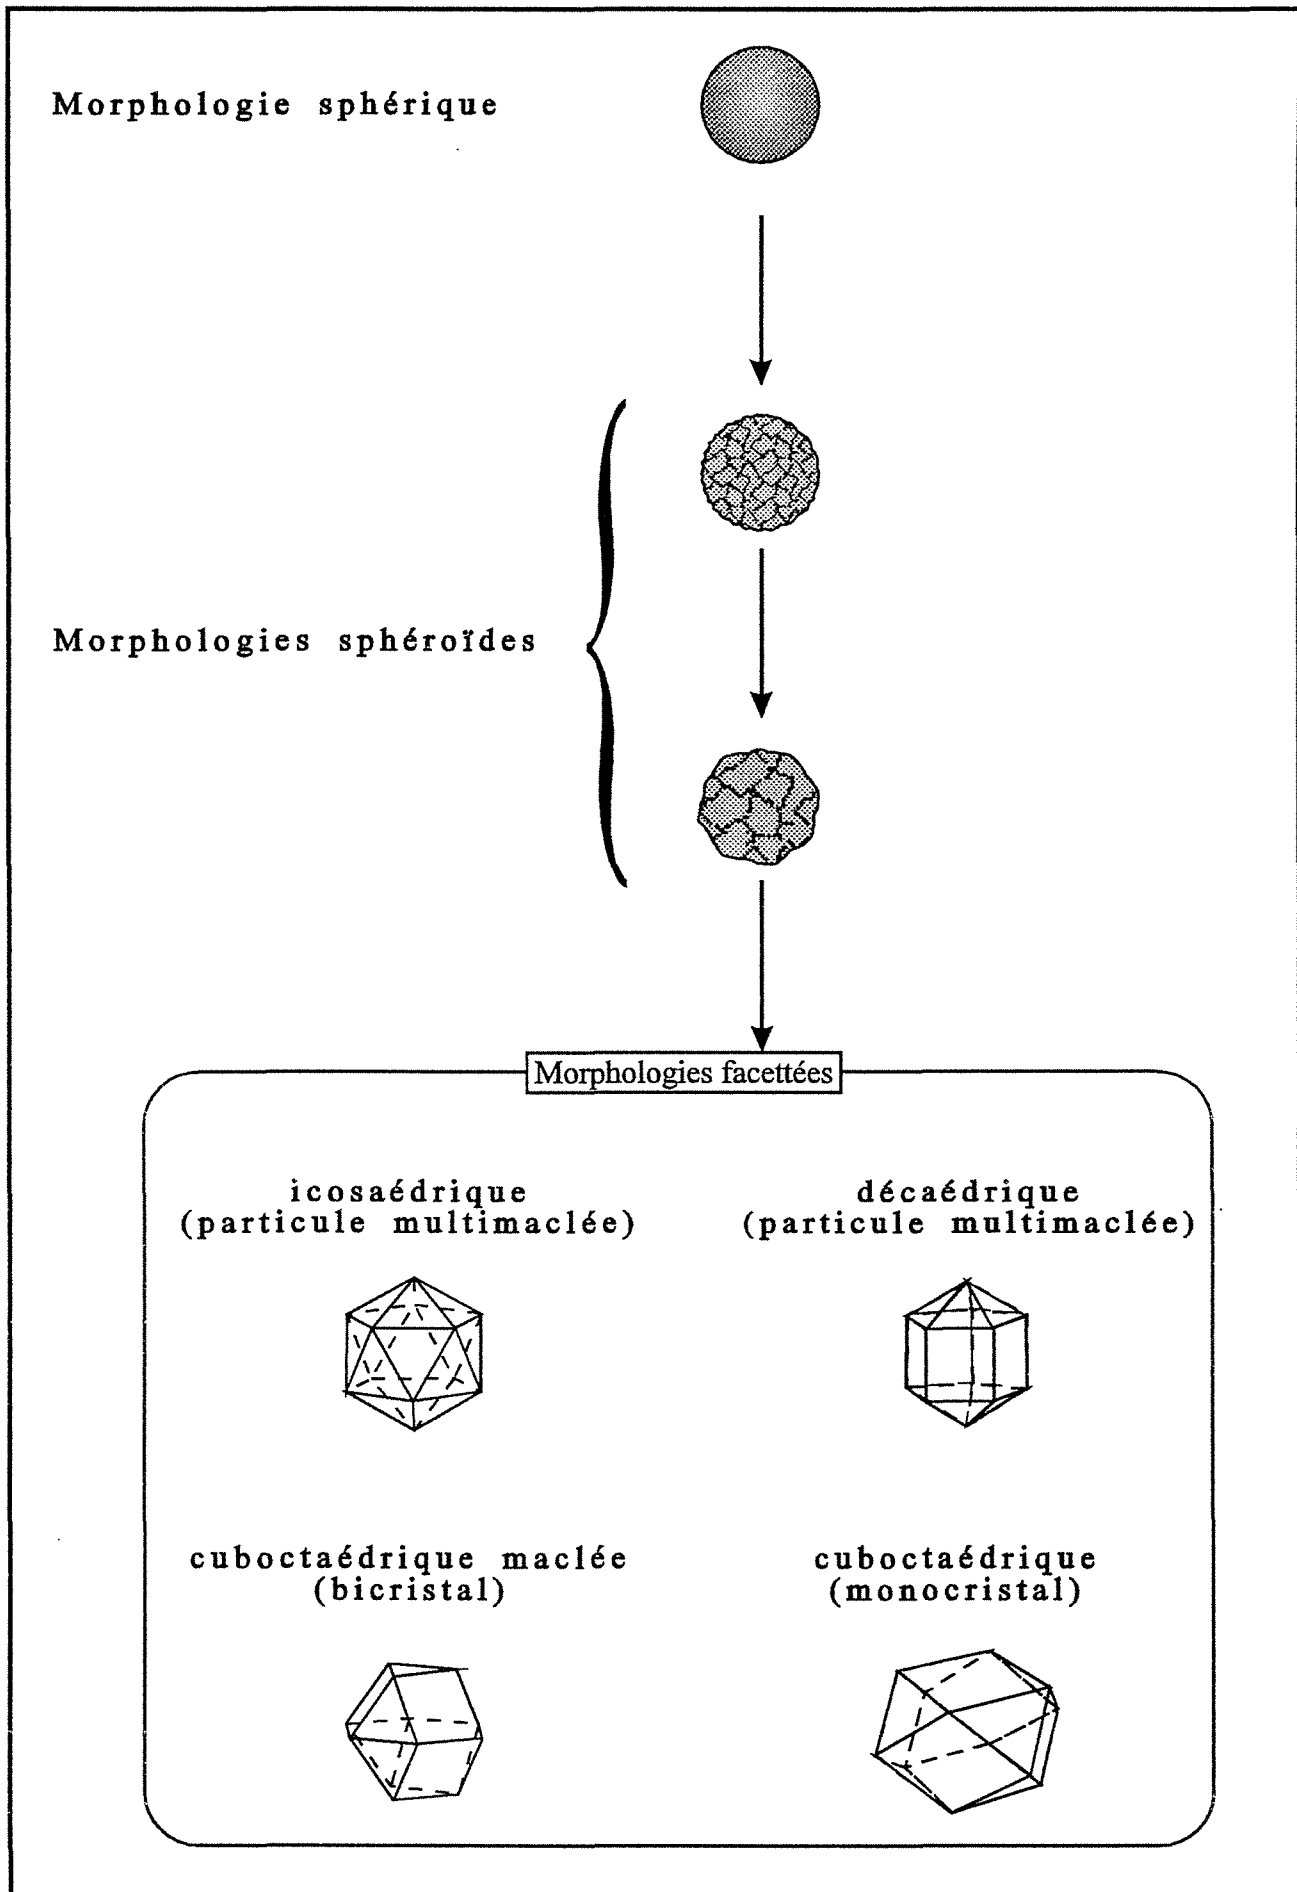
Morphologie sphérique

Morphologies sphéroïdes

Morphologies facettées

icosaédrique
(particule multimaclée)

décaédrique
(particule multimaclée)

cuboctaédrique maclée
(bicristal)

cuboctaédrique
(monocristal)